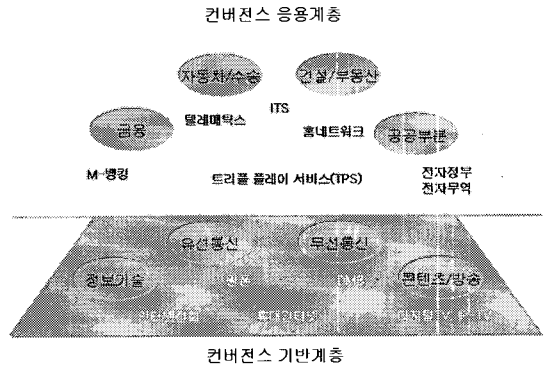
컨버전스 응용계층

자동차/수송

건설/부동산

ITS

텔레매틱스

금융

홈네트워크

공공부문

M-뱅킹

트리플 플레이 서비스(TPS)

전자정부
전자무역

유선통신

무선통신

정보기술

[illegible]

DMB

콘텐츠/방송

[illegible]

휴대인터넷

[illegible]

컨버전스 기반계층